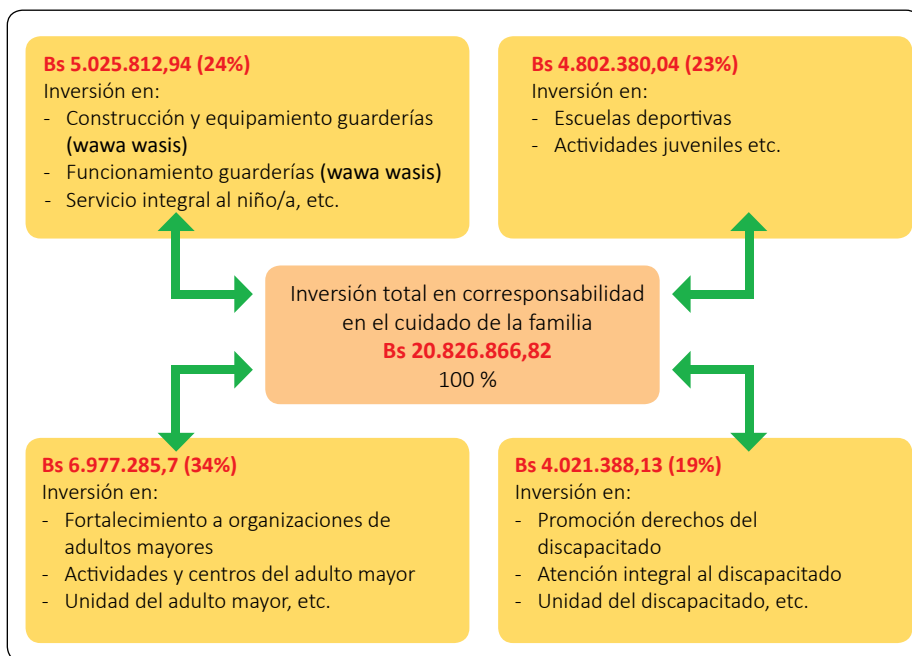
Bs 5.025.812,94 (24%)
Inversión en:
- Construcción y equipamiento guarderías (wawa wasis)
- Funcionamiento guarderías (wawa wasis)
- Servicio integral al niño/a, etc.

Bs 4.802.380,04 (23%)
Inversión en:
- Escuelas deportivas
- Actividades juveniles etc.

Inversión total en corresponsabilidad en el cuidado de la familia
Bs 20.826.866,82
100 %

Bs 6.977.285,7 (34%)
Inversión en:
- Fortalecimiento a organizaciones de adultos mayores
- Actividades y centros del adulto mayor
- Unidad del adulto mayor, etc.

Bs 4.021.388,13 (19%)
Inversión en:
- Promoción derechos del discapacitado
- Atención integral al discapacitado
- Unidad del discapacitado, etc.